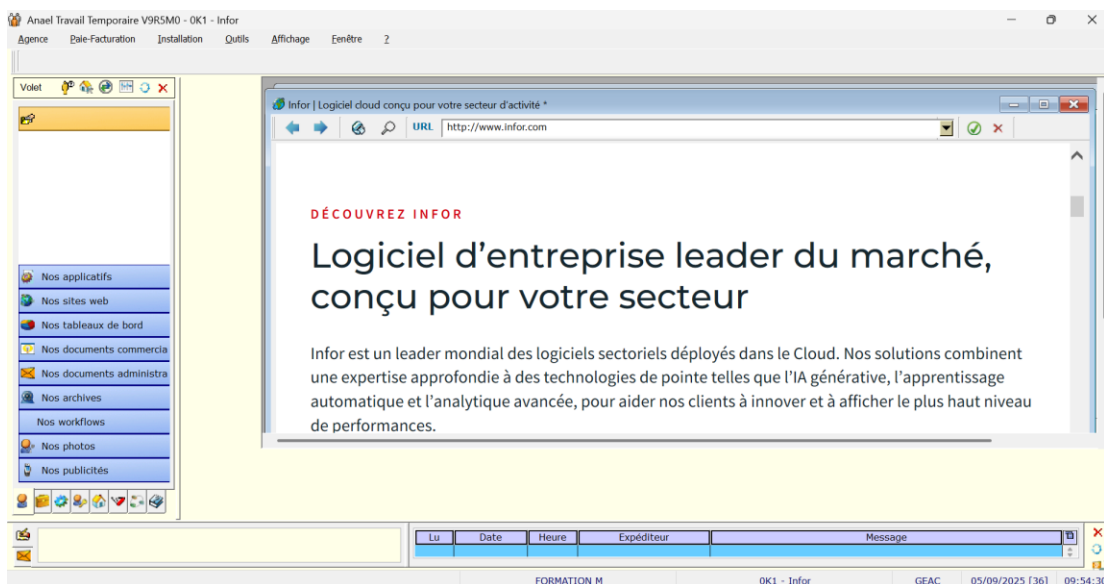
Anael Travail Temporaire V9R5M0 - 0K1 - Infor

Agence Paie-Facturation Installation Outils Affichage Fenêtre ?

Volet

Infor | Logiciel cloud conçu pour votre secteur d'activité *

URL http://www.infor.com

DÉCOUVREZ INFOR

Logiciel d'entreprise leader du marché, conçu pour votre secteur

Infor est un leader mondial des logiciels sectoriels déployés dans le Cloud. Nos solutions combinent une expertise approfondie à des technologies de pointe telles que l'IA générative, l'apprentissage automatique et l'analytique avancée, pour aider nos clients à innover et à afficher le plus haut niveau de performances.

Nos applicatifs
Nos sites web
Nos tableaux de bord
Nos documents commercia
Nos documents administra
Nos archives
Nos workflows
Nos photos
Nos publicités

| Lu | Date | Heure | Expéditeur | Message |
|---|---|---|---|---|

FORMATION M 0K1 - Infor GEAC 05/09/2025 [36] 09:54:30